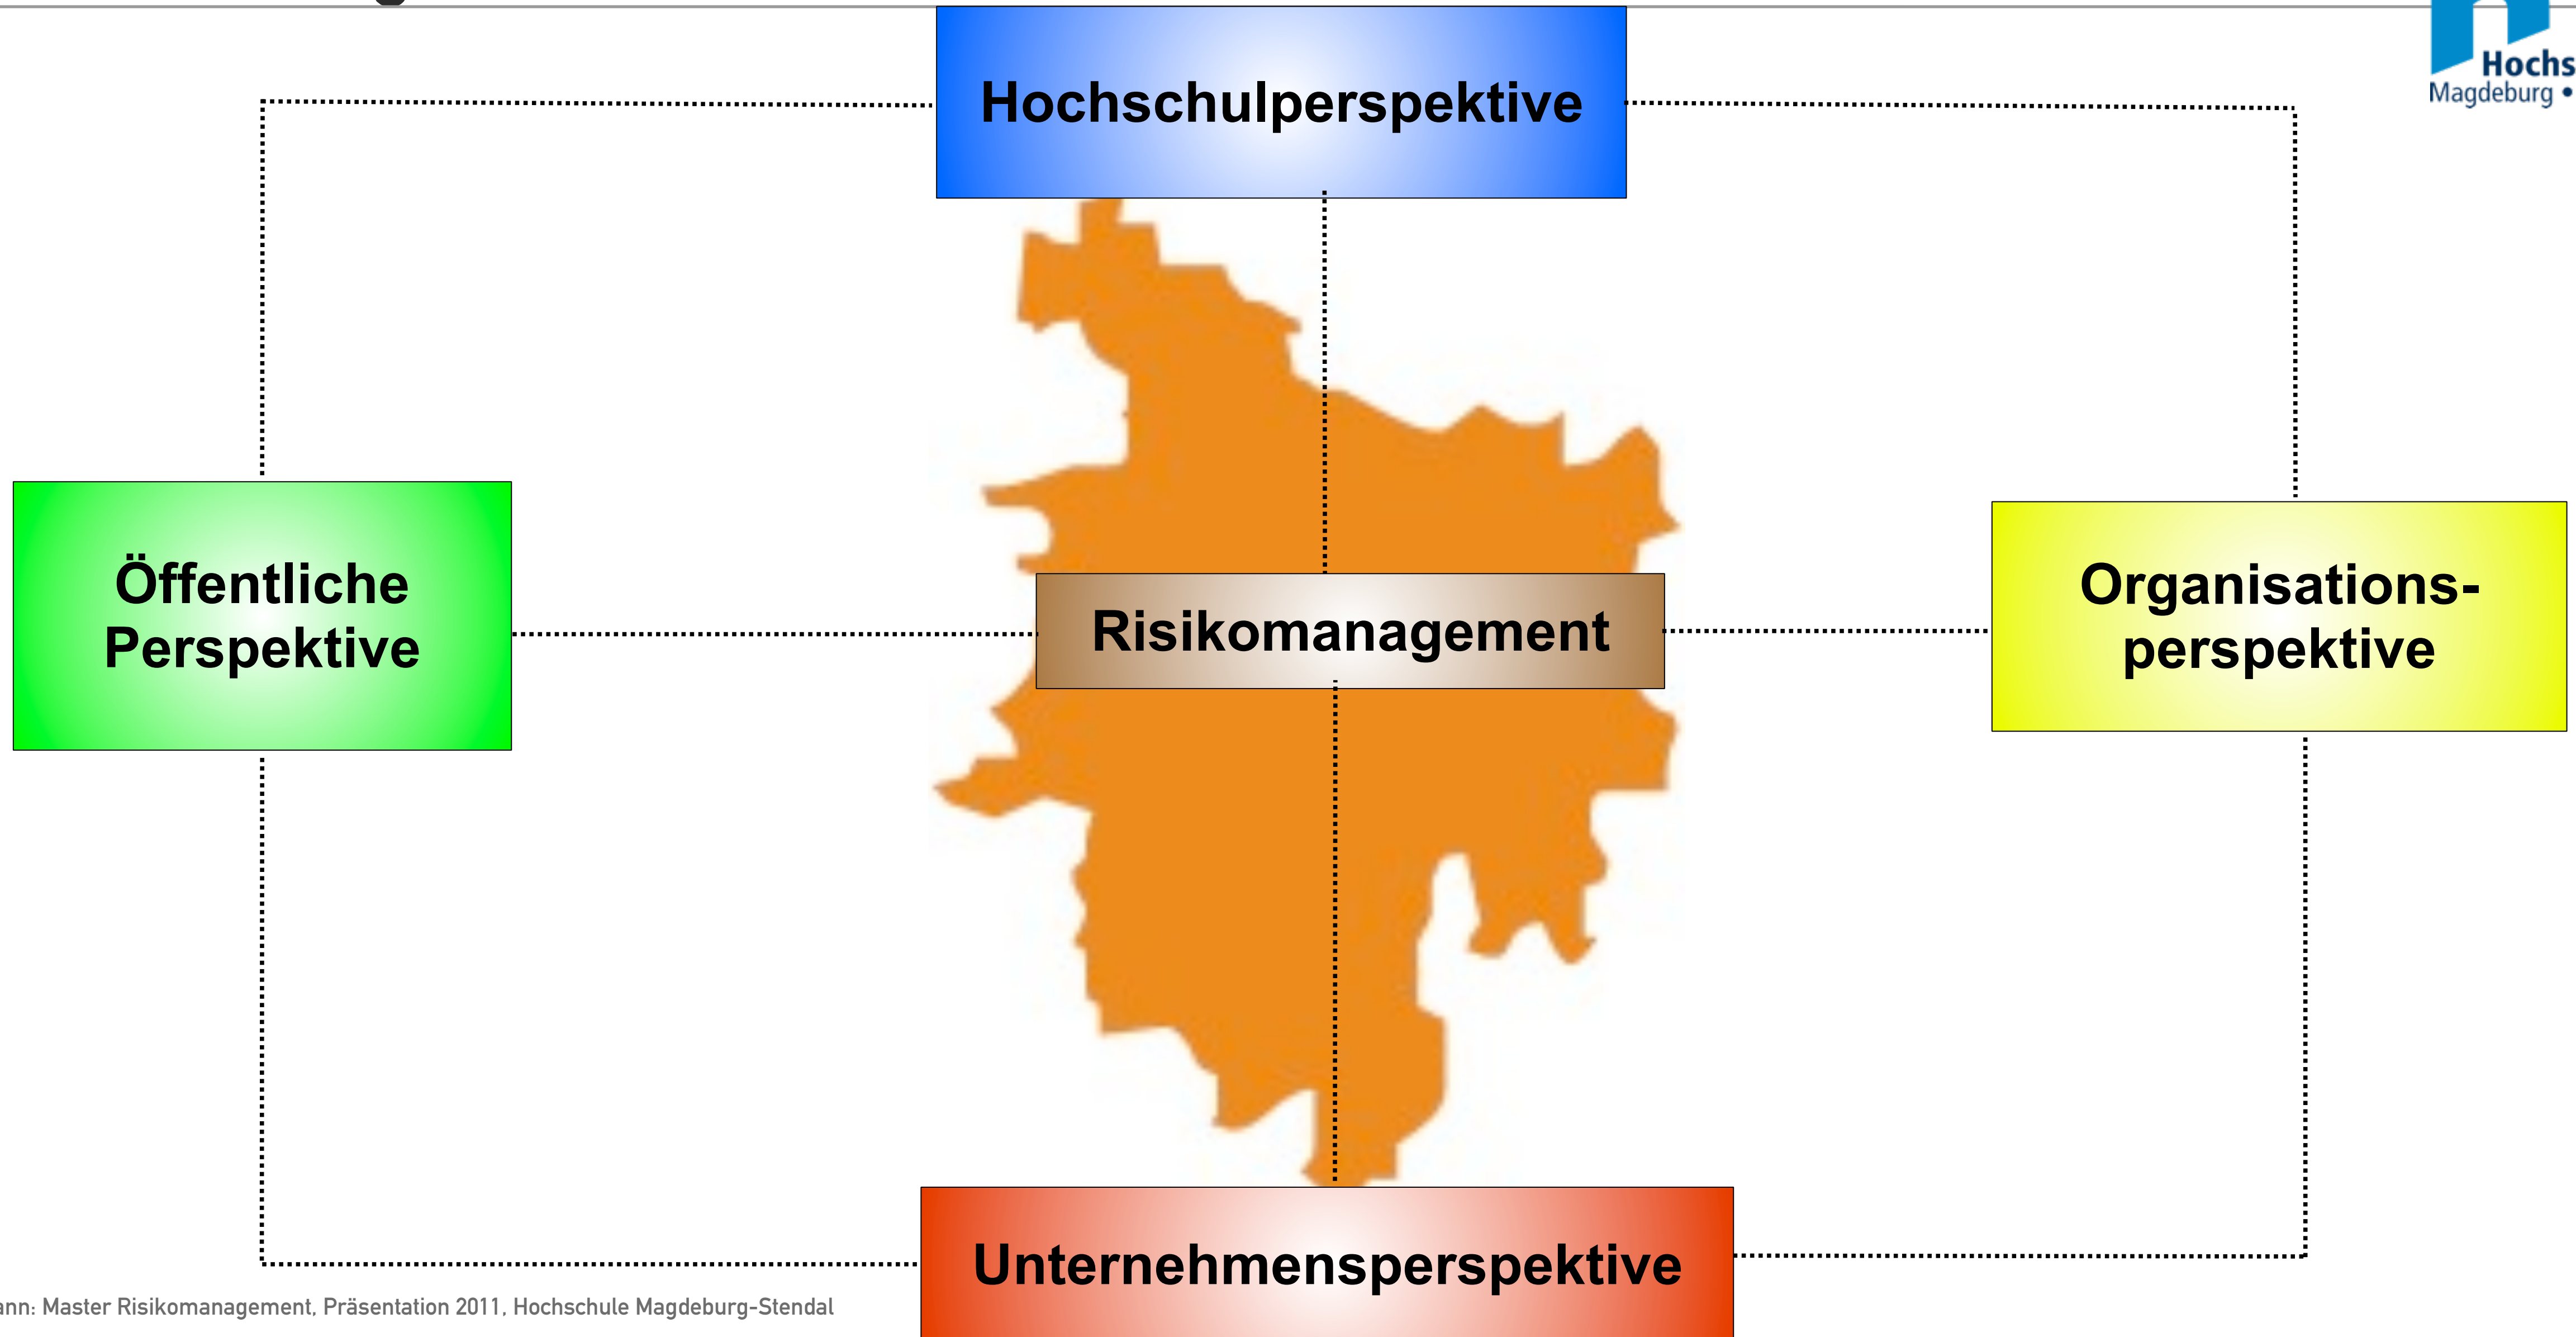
Hochs
Magdeburg •

Hochschulperspektive

Öffentliche Perspektive

Risikomanagement

Organisations-perspektive

Unternehmensperspektive

ann: Master Risikomanagement, Präsentation 2011, Hochschule Magdeburg-Stendal